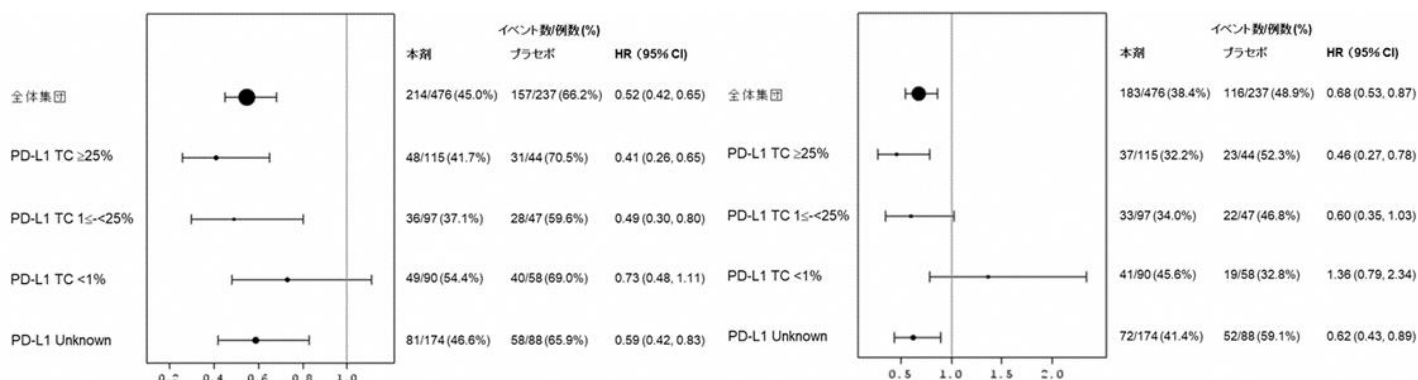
イベント数/例数(%)

| | 本剤 | プラセボ | HR (95% CI) |
|---|---|---|---|
| 全体集団 | 214/476 (45.0%) | 157/237 (66.2%) | 0.52 (0.42, 0.65) |
| PD-L1 TC ≥25% | 48/115 (41.7%) | 31/44 (70.5%) | 0.41 (0.26, 0.65) |
| PD-L1 TC 1≤-<25% | 36/97 (37.1%) | 28/47 (59.6%) | 0.49 (0.30, 0.80) |
| PD-L1 TC <1% | 49/90 (54.4%) | 40/58 (69.0%) | 0.73 (0.48, 1.11) |
| PD-L1 Unknown | 81/174 (46.6%) | 58/88 (65.9%) | 0.59 (0.42, 0.83) |

0.2 0.4 0.6 0.8 1.0

イベント数/例数(%)

| | 本剤 | プラセボ | HR (95% CI) |
|---|---|---|---|
| 全体集団 | 183/476 (38.4%) | 116/237 (48.9%) | 0.68 (0.53, 0.87) |
| PD-L1 TC ≥25% | 37/115 (32.2%) | 23/44 (52.3%) | 0.46 (0.27, 0.78) |
| PD-L1 TC 1≤-<25% | 33/97 (34.0%) | 22/47 (46.8%) | 0.60 (0.35, 1.03) |
| PD-L1 TC <1% | 41/90 (45.6%) | 19/58 (32.8%) | 1.36 (0.79, 2.34) |
| PD-L1 Unknown | 72/174 (41.4%) | 52/88 (59.1%) | 0.62 (0.43, 0.89) |

0.5 1.0 1.5 2.0